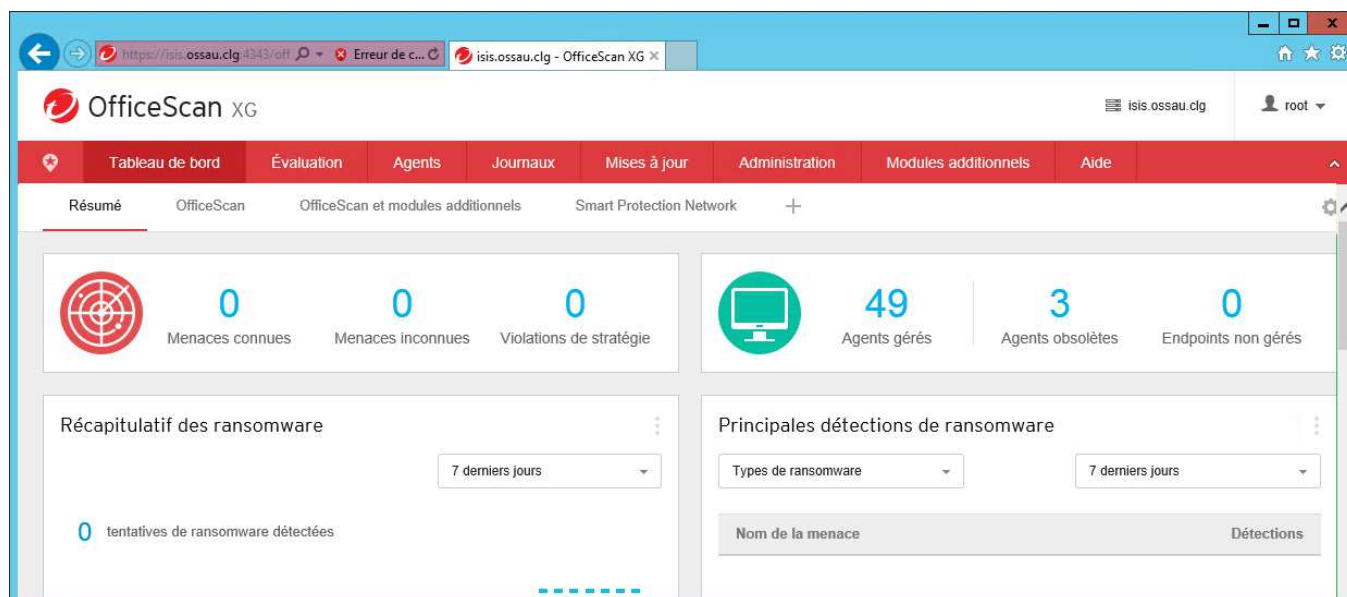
https://isis.ossau.clg:4343/off
Erreur de c...
isis.ossau.clg - OfficeScan XG ×

OfficeScan XG

isis.ossau.clg
root

Tableau de bord
Évaluation
Agents
Journaux
Mises à jour
Administration
Modules additionnels
Aide

Résumé
OfficeScan
OfficeScan et modules additionnels
Smart Protection Network
+

0
Menaces connues
0
Menaces inconnues
0
Violations de stratégie

49
Agents gérés
3
Agents obsolètes
0
Endpoints non gérés

Récapitulatif des ransomware

7 derniers jours

0 tentatives de ransomware détectées

Principales détections de ransomware

Types de ransomware
7 derniers jours

| Nom de la menace | Détections |
|---|---|